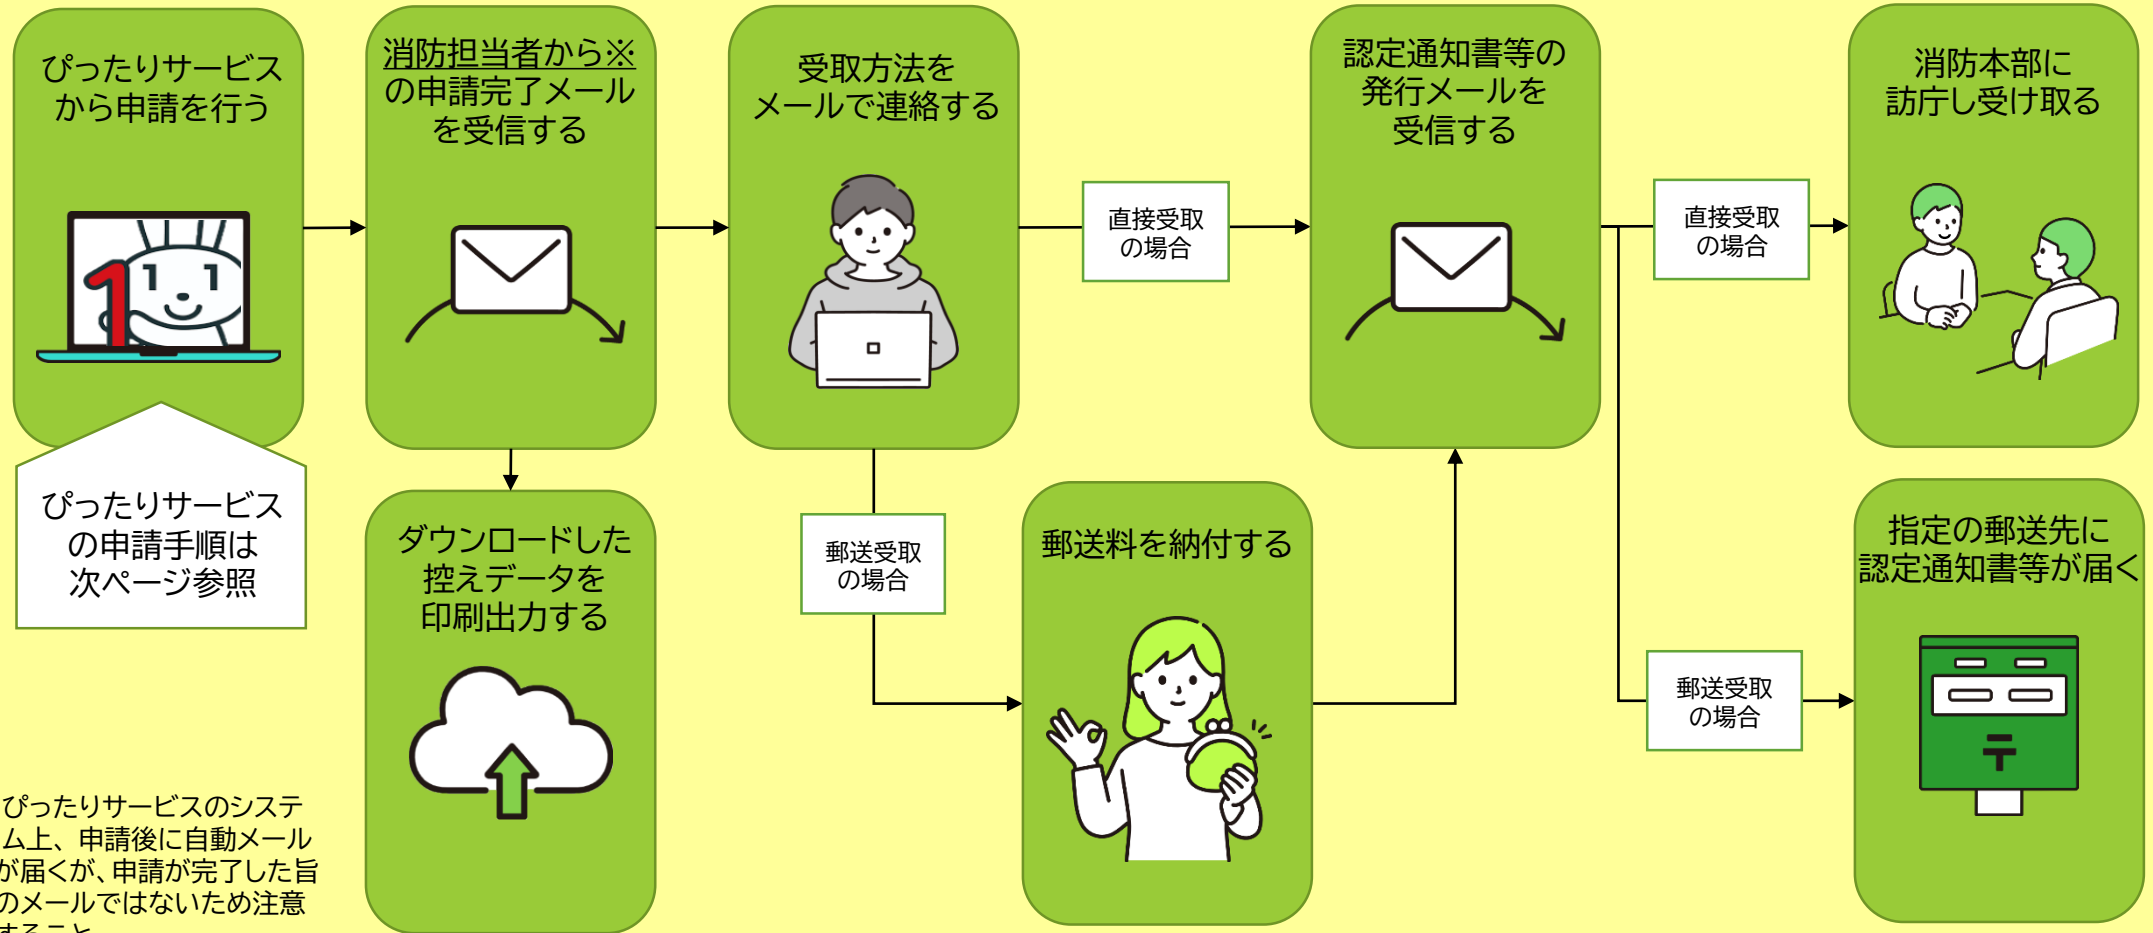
ぴったりサービスから申請を行う

消防担当者から※の申請完了メールを受信する

受取方法をメールで連絡する

直接受取の場合

認定通知書等の発行メールを受信する

直接受取の場合

消防本部に訪庁し受け取る

ぴったりサービスの申請手順は次ページ参照

ダウンロードした控えデータを印刷出力する

郵送受取の場合

郵送料を納付する

指定の郵送先に認定通知書等が届く

郵送受取の場合

ぴったりサービスのシステム上、申請後に自動メールが届くが、申請が完了した旨のメールではないため注意すること